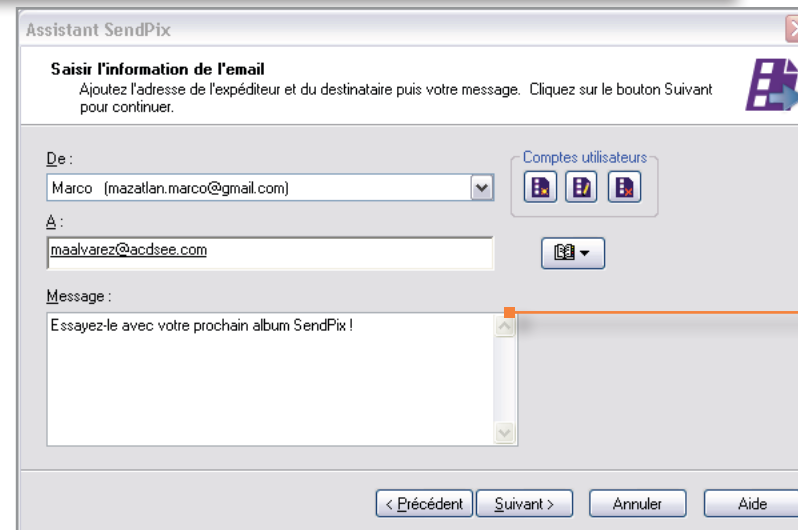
Assistant SendPix

Saisir l'information de l'email
Ajoutez l'adresse de l'expéditeur et du destinataire puis votre message. Cliquez sur le bouton Suivant pour continuer.

De :
Marco (mazatlan.marco@gmail.com)

Comptes utilisateurs

A :
maalvarez@acdsee.com

Message :
Essayez-le avec votre prochain album SendPix !

< Précédent
Suivant >
Annuler
Aide